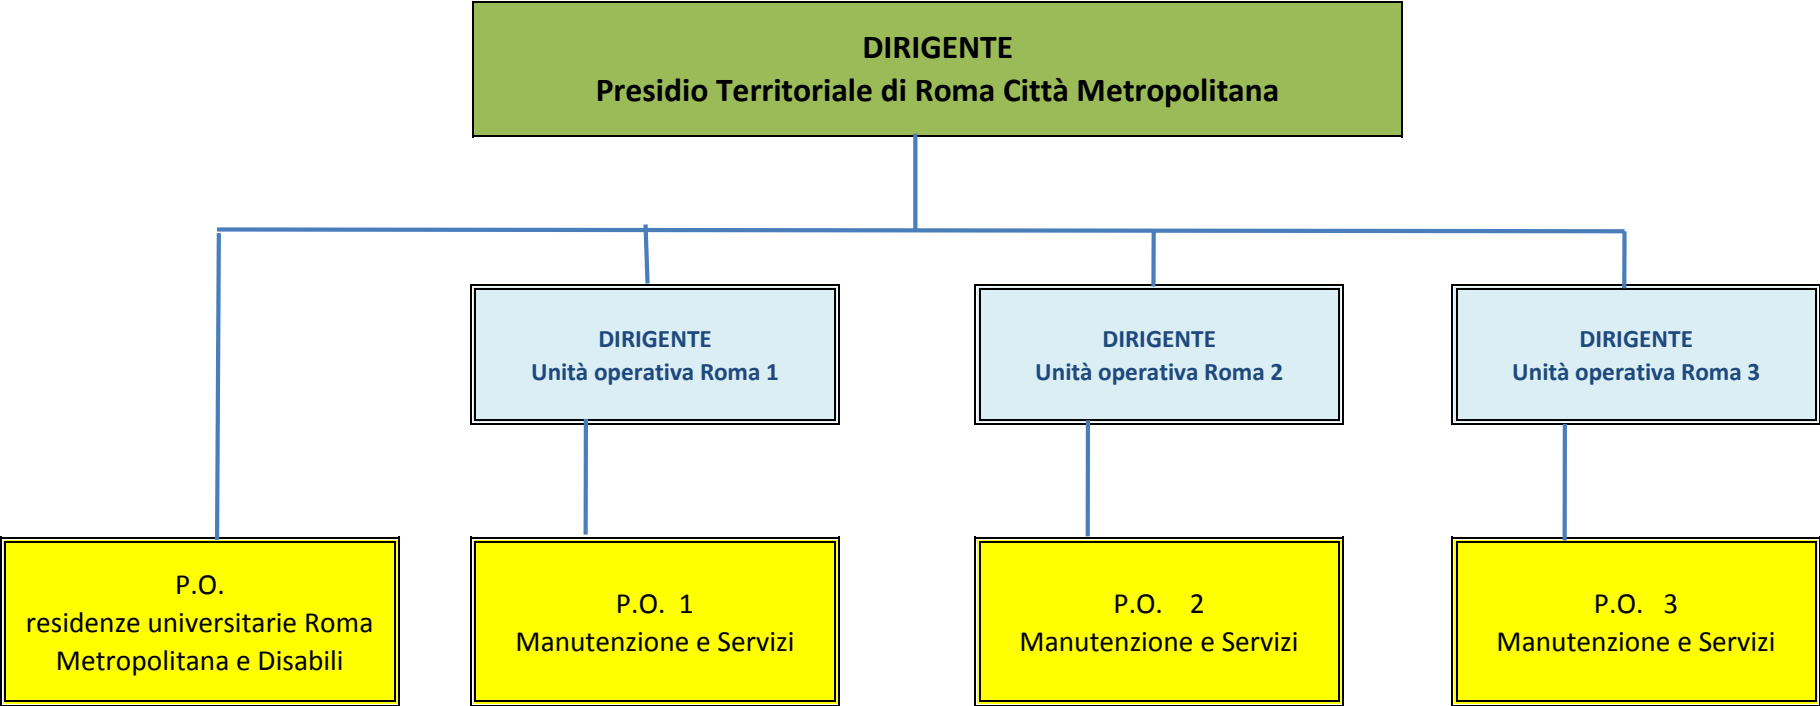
DIRIGENTE
Presidio Territoriale di Roma Città Metropolitana

DIRIGENTE
Unità operativa Roma 1

DIRIGENTE
Unità operativa Roma 2

DIRIGENTE
Unità operativa Roma 3

P.O.
residenze universitarie Roma Metropolitana e Disabili

P.O. 1
Manutenzione e Servizi

P.O. 2
Manutenzione e Servizi

P.O. 3
Manutenzione e Servizi